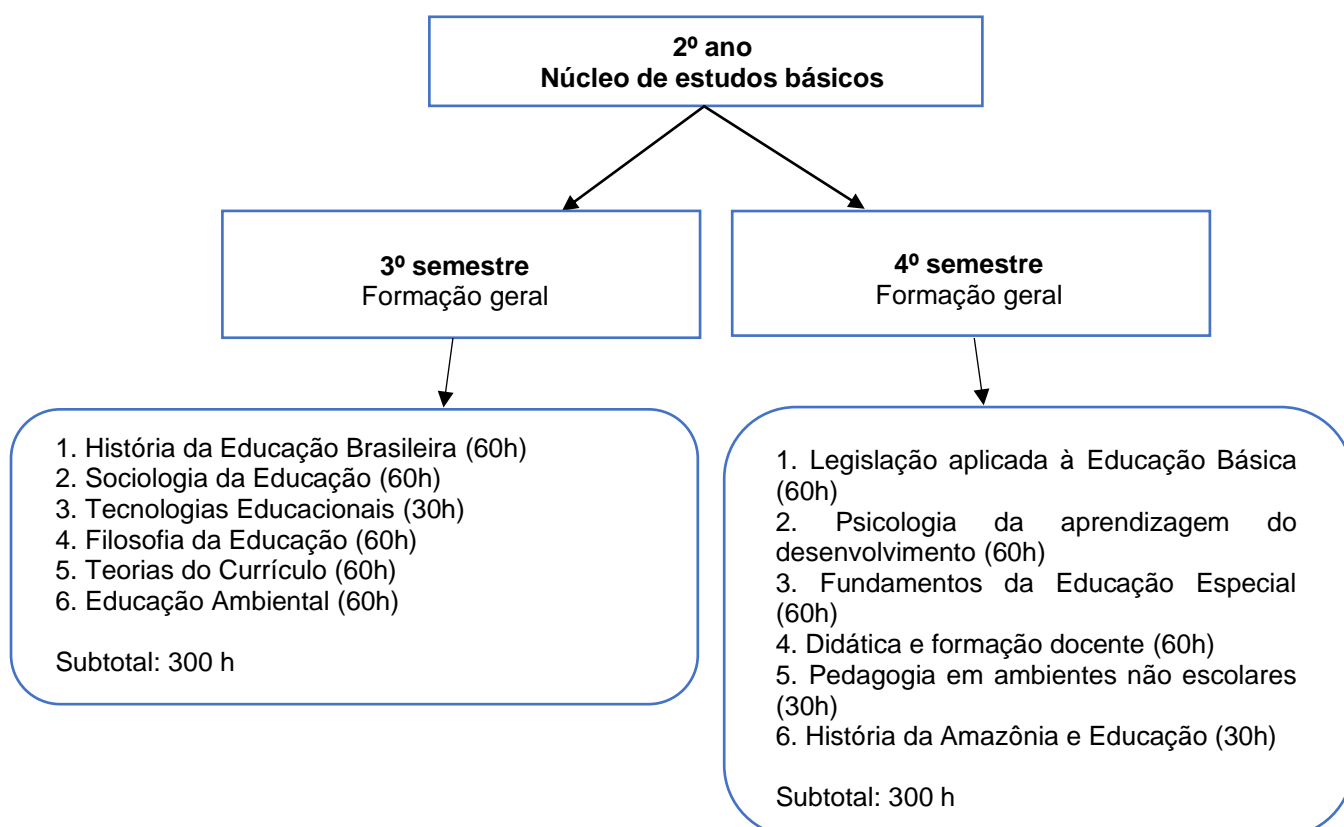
2º ano
Núcleo de estudos básicos

3º semestre
Formação geral

4º semestre
Formação geral

1. História da Educação Brasileira (60h)
2. Sociologia da Educação (60h)
3. Tecnologias Educacionais (30h)
4. Filosofia da Educação (60h)
5. Teorias do Currículo (60h)
6. Educação Ambiental (60h)

Subtotal: 300 h

1. Legislação aplicada à Educação Básica (60h)
2. Psicologia da aprendizagem do desenvolvimento (60h)
3. Fundamentos da Educação Especial (60h)
4. Didática e formação docente (60h)
5. Pedagogia em ambientes não escolares (30h)
6. História da Amazônia e Educação (30h)

Subtotal: 300 h